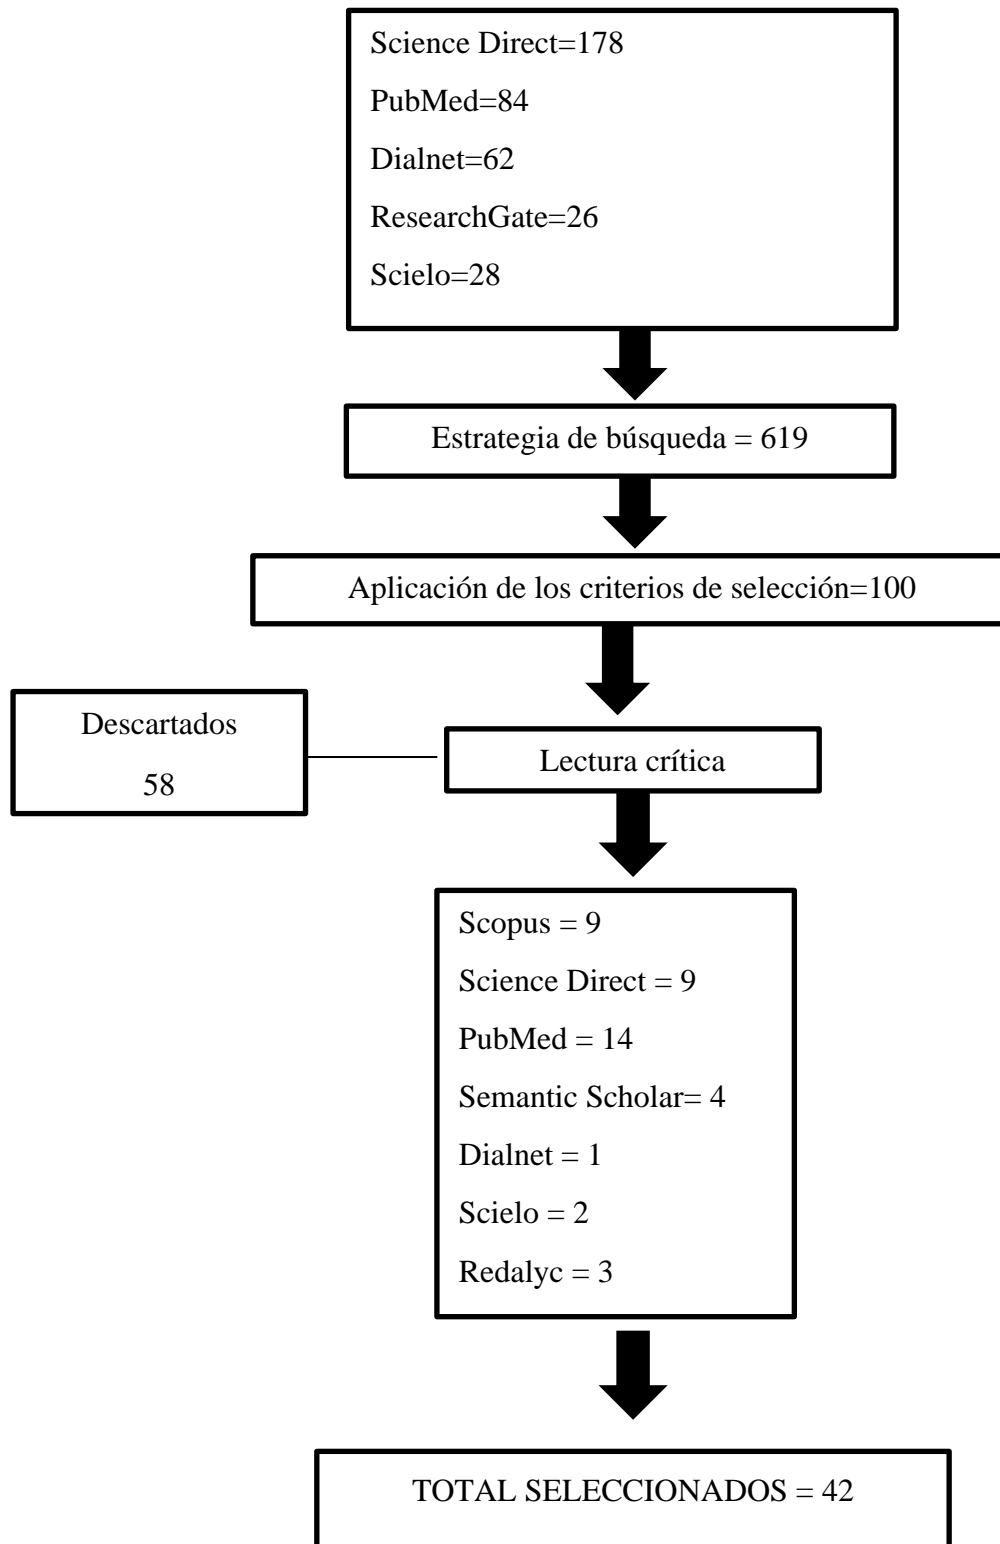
Science Direct=178

PubMed=84

Dialnet=62

ResearchGate=26

Scielo=28

Estrategia de búsqueda = 619

Aplicación de los criterios de selección=100

Descartados

58

Lectura crítica

Scopus = 9

Science Direct = 9

PubMed = 14

Semantic Scholar= 4

Dialnet = 1

Scielo = 2

Redalyc = 3

TOTAL SELECCIONADOS = 42